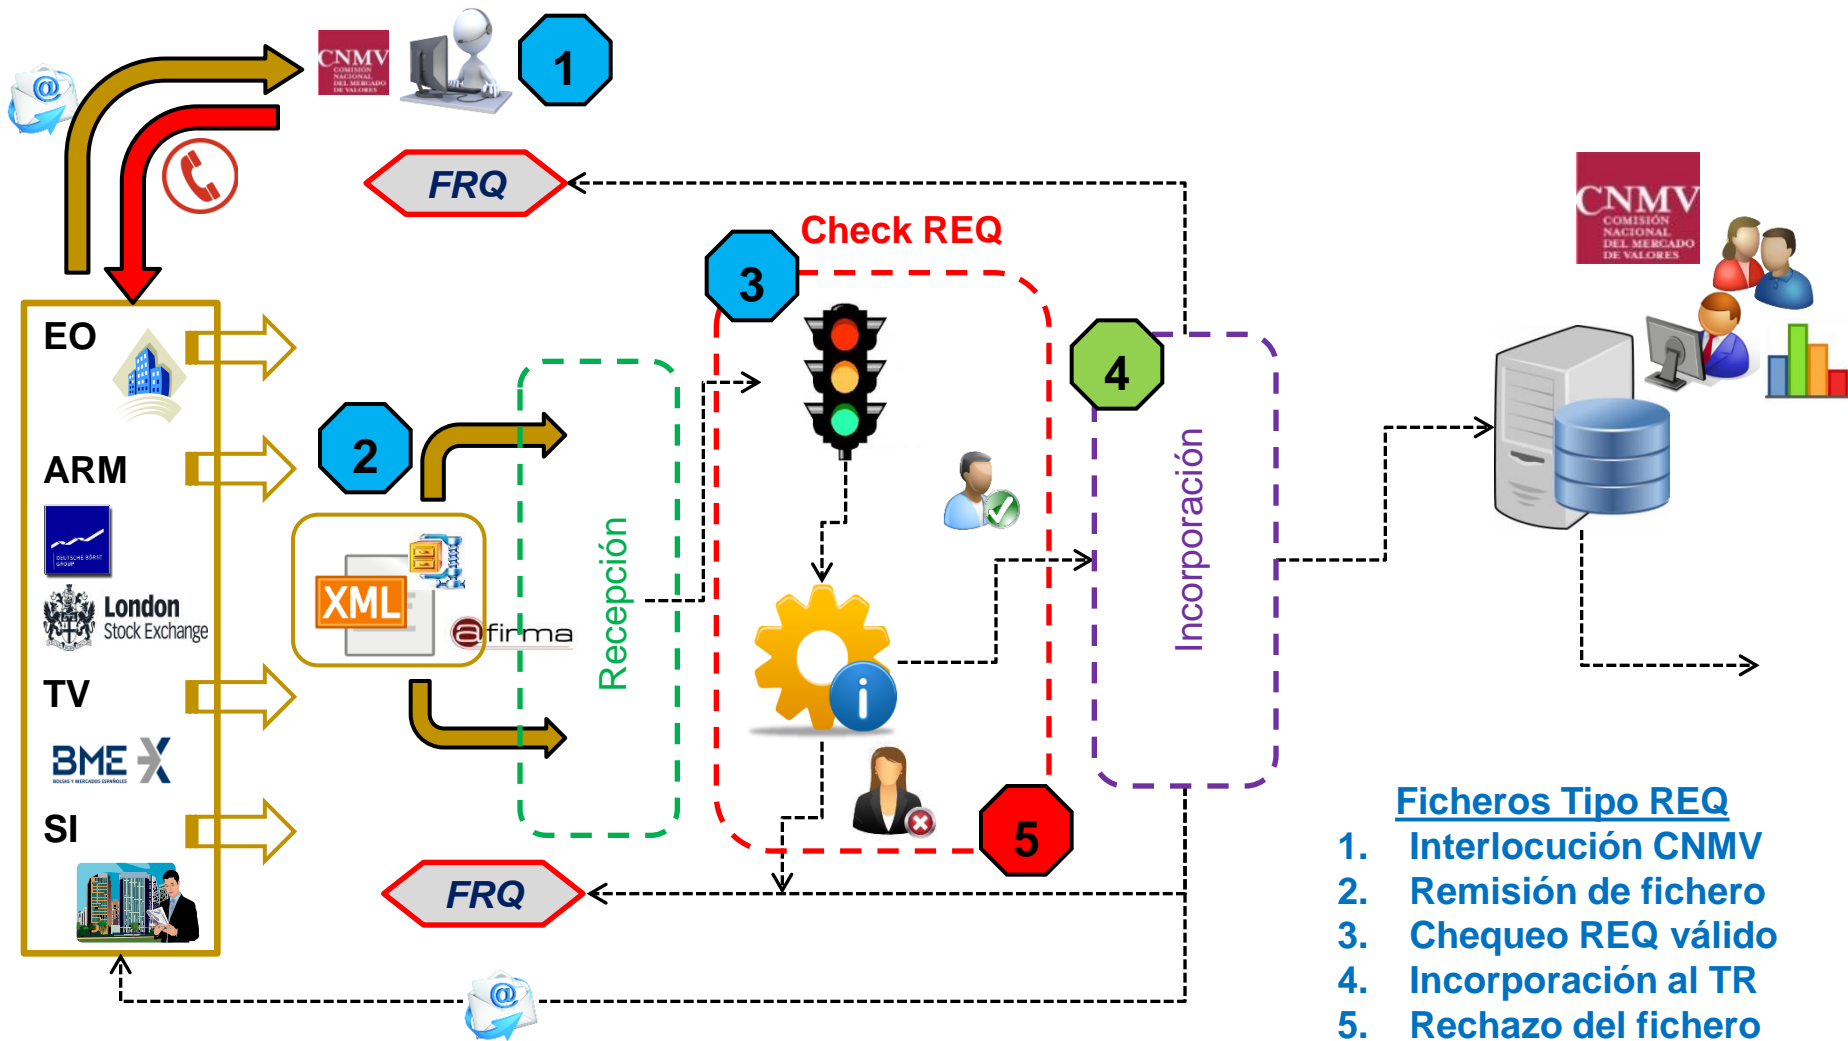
CNMV COMISIÓN NACIONAL DEL MERCADO DE VALORES

1

FRQ

Check REQ

3

4

CNMV COMISIÓN NACIONAL DEL MERCADO DE VALORES

EO

ARM

DEUTSCHE BÖRSE GROUP

London Stock Exchange

TV

BME X

BOLSAS Y MERCADOS ESPAÑOLES

SI

2

XML

@firma

Recepción

Incorporación

5

FRQ

Ficheros Tipo REQ
1. Interlocución CNMV
2. Remisión de fichero
3. Chequeo REQ válido
4. Incorporación al TR
5. Rechazo del fichero